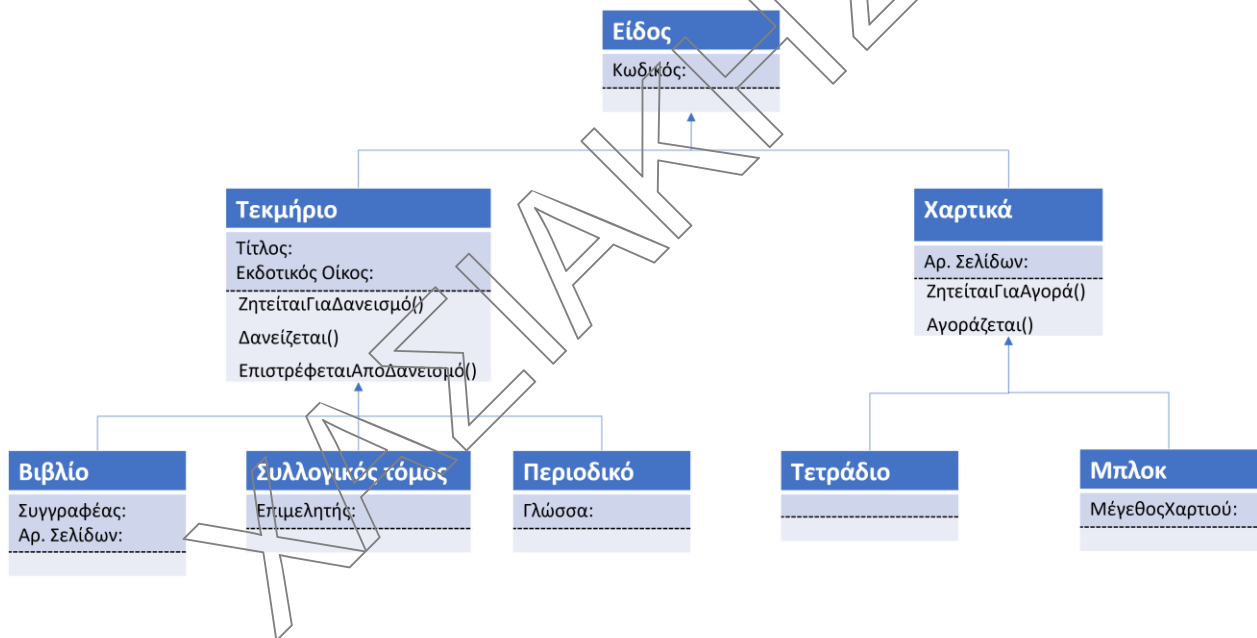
Είδος
Κωδικός:

Τεκμήριο
Τίτλος:
Εκδοτικός Οίκος:
ΖητείταιΓιαΔανεισμό()
Δανείζεται()
ΕπιστρέφεταιΑποΔανεισμό()

Χαρτικά
Αρ. Σελίδων:
ΖητείταιΓιαΑγορά()
Αγοράζεται()

Βιβλίο
Συγγραφέας:
Αρ. Σελίδων:

Συλλογικός τόμος
Επιμελητής:

Περιοδικό
Γλώσσα:

Τετράδιο

Μπλοκ
ΜέγεθοςΧαρτιού:

ΧΑΣΙΑΚΗΣ